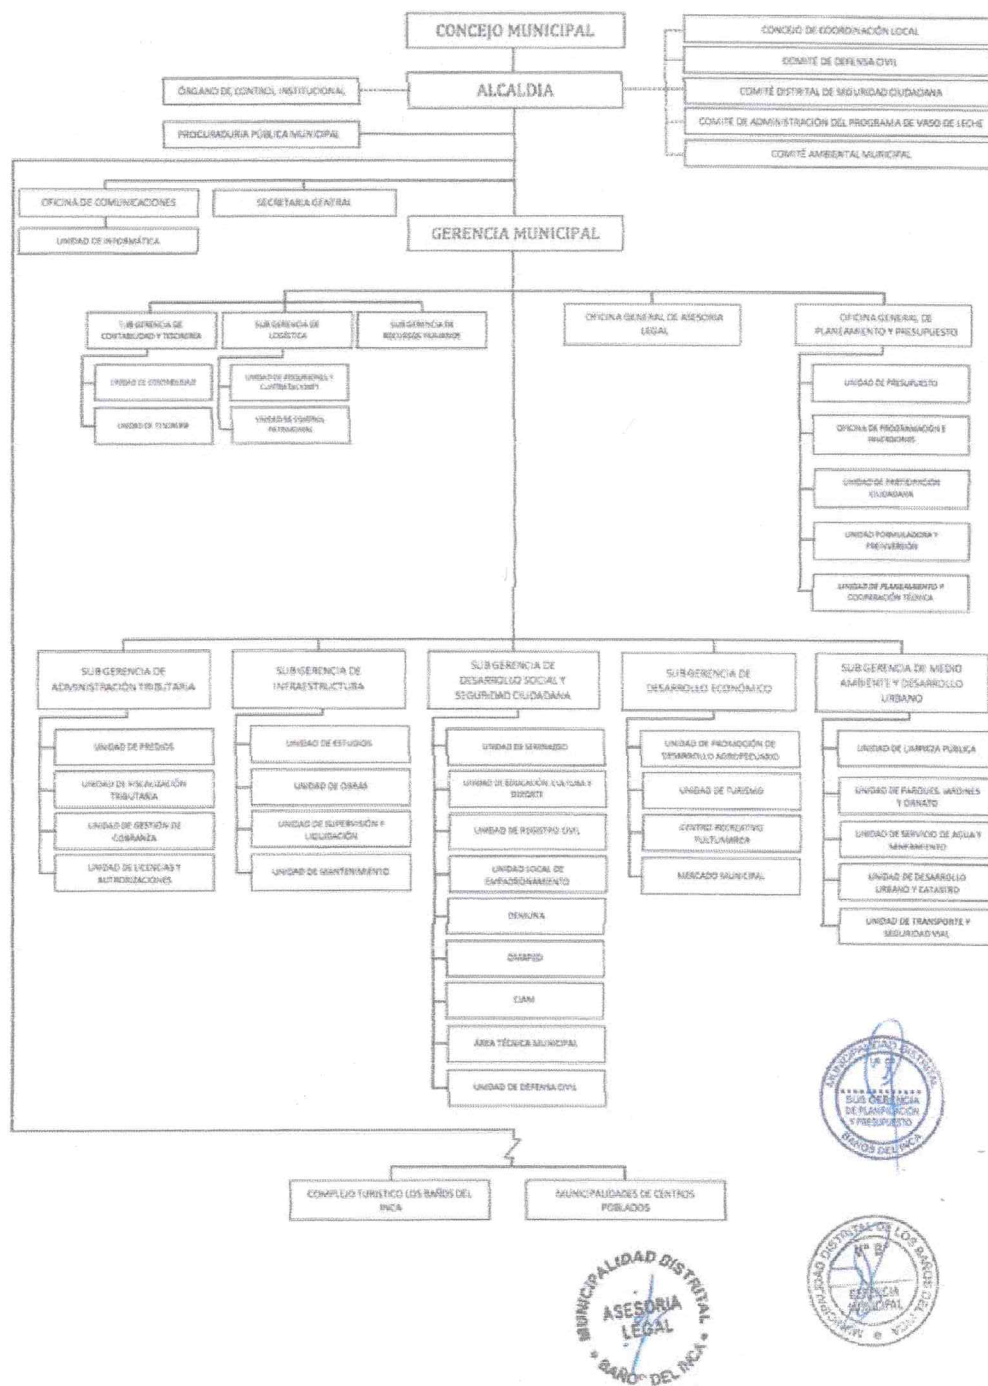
CONCEJO MUNICIPAL

CONCEJO DE COORDINACIÓN LOCAL

COMITÉ DE DEFENSA CIVIL

COMITÉ DISTRITAL DE SEGURIDAD CIUDADANA

COMITÉ DE ADMINISTRACIÓN DEL PROGRAMA DE VASO DE LECHE

COMITÉ AMBIENTAL MUNICIPAL

ÓRGANO DE CONTROL INSTITUCIONAL

ALCALDIA

PROCURADURIA PÚBLICA MUNICIPAL

OFICINA DE COMUNICACIONES

SECRETARIA GENERAL

UNIDAD DE INFORMÁTICA

GERENCIA MUNICIPAL

SUB GERENCIA DE CONTABILIDAD Y TESORERIA

SUB GERENCIA DE LOGÍSTICA

SUB GERENCIA DE RECURSOS HUMANOS

OFICINA GENERAL DE ASESORIA LEGAL

OFICINA GENERAL DE PLANEAMIENTO Y PRESUPUESTO

UNIDAD DE CONTABILIDAD

UNIDAD DE TESORERÍA

UNIDAD DE ADQUISICIONES Y CONTRATACIONES

UNIDAD DE CONTROL PATRIMONIAL

UNIDAD DE PRESUPUESTO

OFICINA DE PROGRAMACIÓN E INVERSIONES

UNIDAD DE PARTICIPACIÓN CIUDADANA

UNIDAD FORMULADORA Y PREINVERSIÓN

UNIDAD DE PLANEAMIENTO Y COOPERACIÓN TÉCNICA

SUB GERENCIA DE ADMINISTRACIÓN TRIBUTARIA

SUB GERENCIA DE INFRAESTRUCTURA

SUB GERENCIA DE DESARROLLO SOCIAL Y SEGURIDAD CIUDADANA

SUB GERENCIA DE DESARROLLO ECONÓMICO

SUB GERENCIA DE MEDIO AMBIENTE Y DESARROLLO URBANO

UNIDAD DE PREDIOS

UNIDAD DE FISCALIZACIÓN TRIBUTARIA

UNIDAD DE GESTIÓN DE COBRANZA

UNIDAD DE LICENCIAS Y AUTORIZACIONES

UNIDAD DE ESTUDIOS

UNIDAD DE OBRAS

UNIDAD DE SUPERVISIÓN Y LIQUIDACIÓN

UNIDAD DE MANTENIMIENTO

UNIDAD DE SERENAZGO

UNIDAD DE EDUCACIÓN, CULTURA Y DEPORTE

UNIDAD DE REGISTRO CIVIL

UNIDAD LOCAL DE EMPADRONAMIENTO

DEMUNA

OMAPED

CIAM

ÁREA TÉCNICA MUNICIPAL

UNIDAD DE DEFENSA CIVIL

UNIDAD DE PROMOCIÓN DE DESARROLLO AGROPECUARIO

UNIDAD DE TURISMO

CENTRO RECREATIVO YULTUMARCA

MERCADO MUNICIPAL

UNIDAD DE LIMPIEZA PÚBLICA

UNIDAD DE PARQUES, JARDINES Y ORNATO

UNIDAD DE SERVICIO DE AGUA Y SANEAMIENTO

UNIDAD DE DESARROLLO URBANO Y CATASTRO

UNIDAD DE TRANSPORTE Y SEGURIDAD VIAL

COMPLEJO TURISTICO LOS BAÑOS DEL INCA

MUNICIPALIDADES DE CENTROS POBLADOS

MUNICIPALIDAD DISTRITAL SUB GERENCIA DE PLANIFICACIÓN Y PRESUPUESTO BAÑOS DEL INCA

MUNICIPALIDAD DISTRITAL ASESORIA LEGAL BAÑOS DEL INCA

MUNICIPALIDAD DISTRITAL DE LOS BAÑOS DEL INCA Nº Bº GERENCIA MUNICIPAL